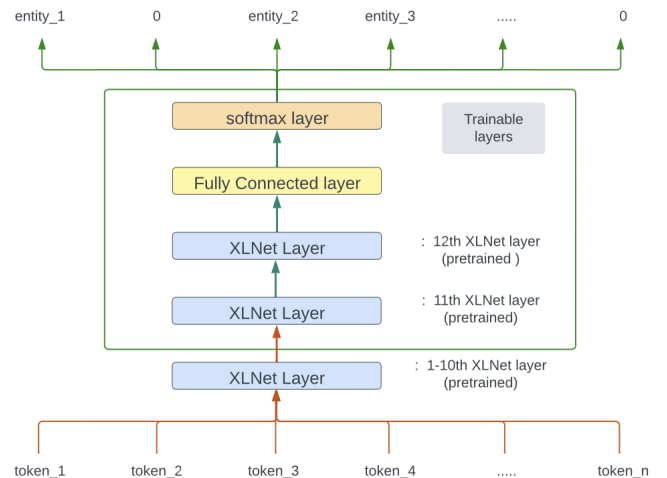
entity_1 0 entity_2 entity_3 ..... 0

softmax layer

Trainable layers

Fully Connected layer

XLNet Layer : 12th XLNet layer (pretrained )

XLNet Layer : 11th XLNet layer (pretrained)

XLNet Layer : 1-10th XLNet layer (pretrained)

token_1 token_2 token_3 token_4 ..... token_n